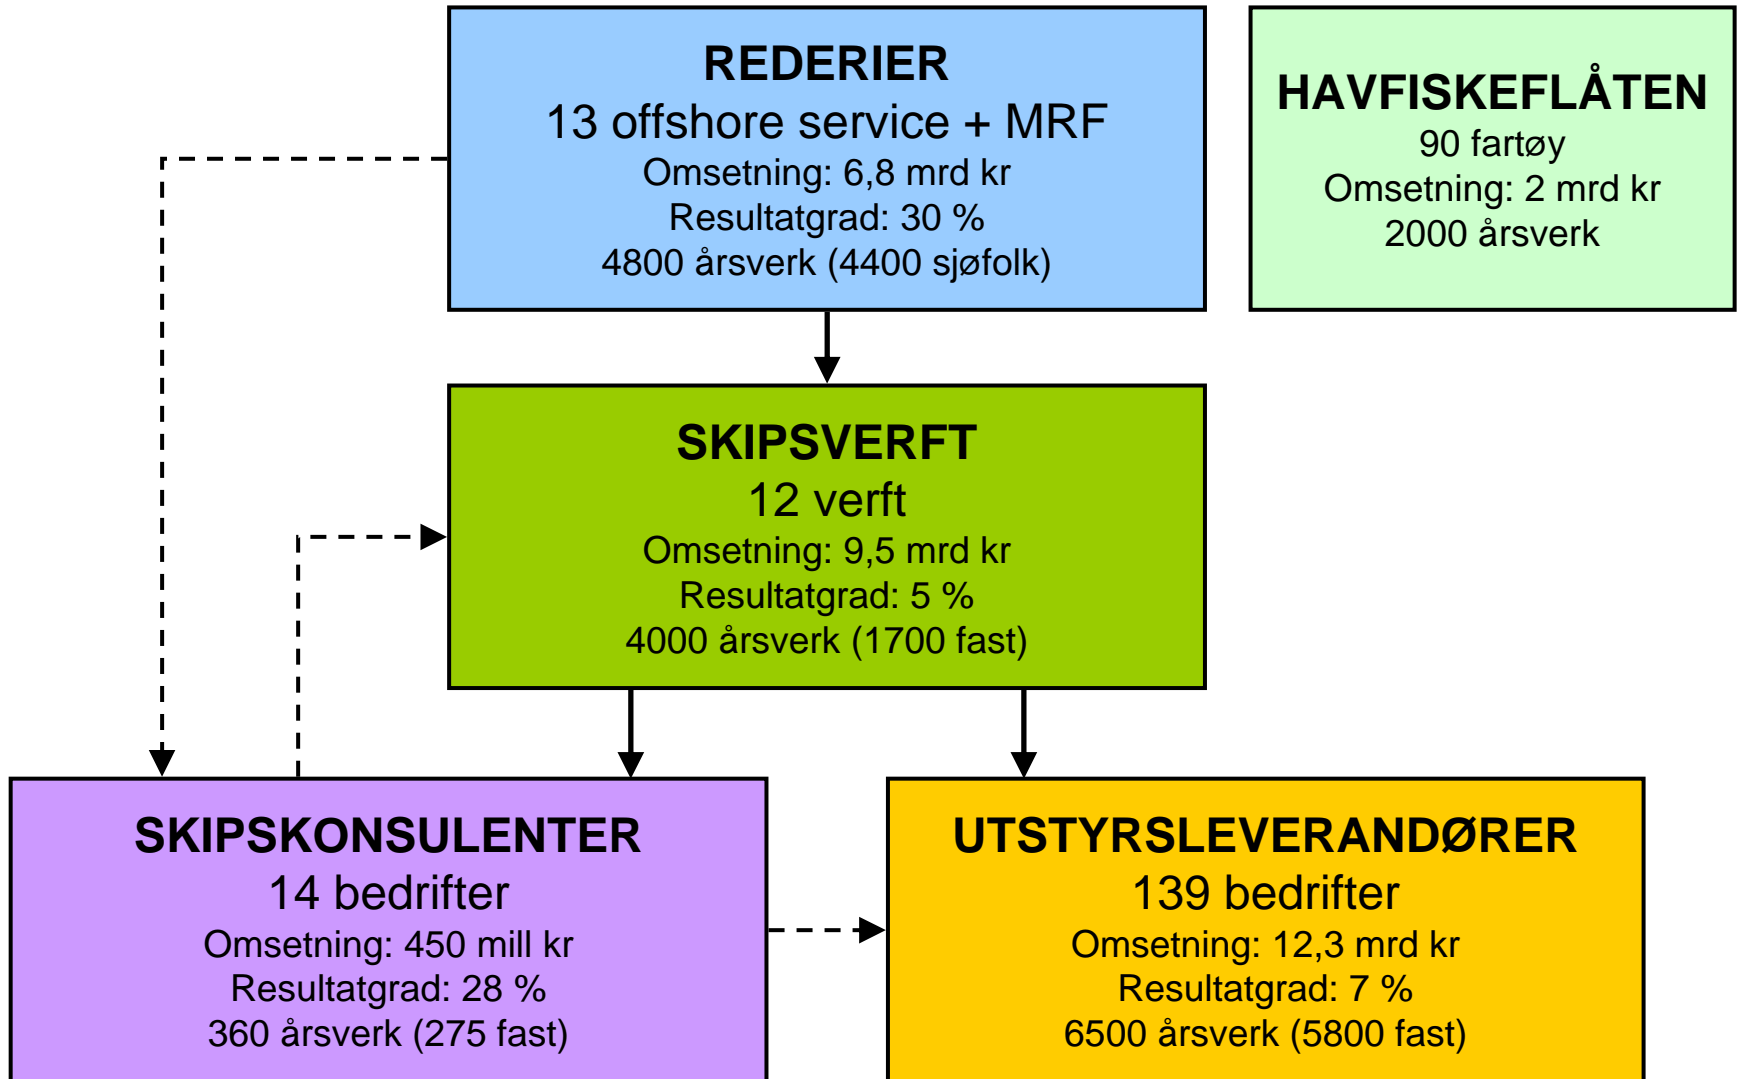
REDERIER
13 offshore service + MRF
Omsetning: 6,8 mrd kr
Resultatgrad: 30 %
4800 årsverk (4400 sjøfolk)

HAVFISKEFLÅTEN
90 fartøy
Omsetning: 2 mrd kr
2000 årsverk

SKIPSVERFT
12 verft
Omsetning: 9,5 mrd kr
Resultatgrad: 5 %
4000 årsverk (1700 fast)

SKIPSKONSULENTER
14 bedrifter
Omsetning: 450 mill kr
Resultatgrad: 28 %
360 årsverk (275 fast)

UTSTYRSLEVERANDØRER
139 bedrifter
Omsetning: 12,3 mrd kr
Resultatgrad: 7 %
6500 årsverk (5800 fast)